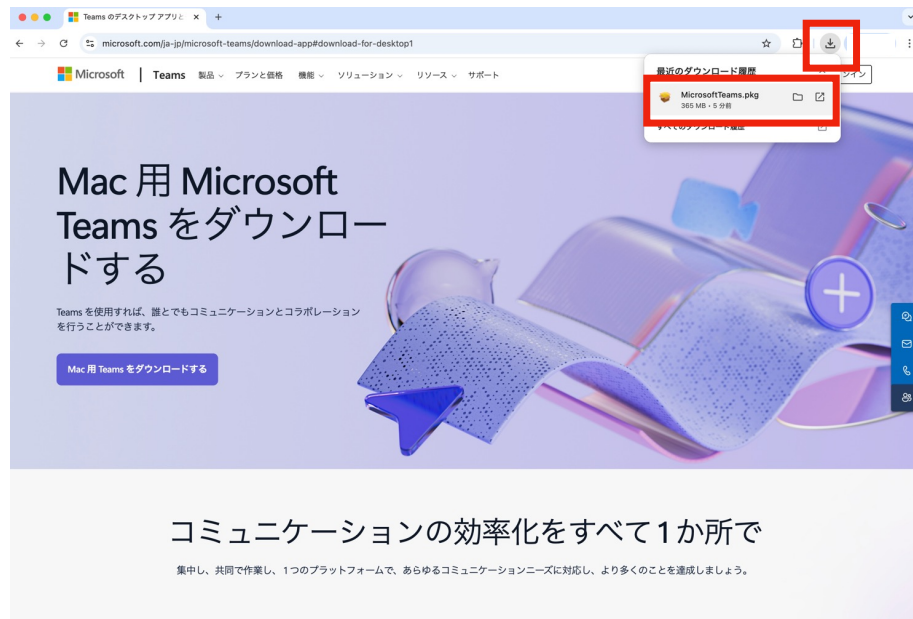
Teams のデスクトップ アプリ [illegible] ×

microsoft.com/ja-jp/microsoft-teams/download-app#download-for-desktop1

Microsoft | Teams 製品 プランと価格 機能 ソリューション リソース サポート

最近のダウンロード履歴

MicrosoftTeams.pkg
365 MB • 5 分前

すべてのダウンロード履歴

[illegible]イン

Mac 用 Microsoft Teams をダウンロードする

Teams を使用すれば、誰とでもコミュニケーションとコラボレーションを行うことができます。

Mac 用 Teams をダウンロードする

コミュニケーションの効率化をすべて 1 か所で

集中し、共同で作業し、1 つのプラットフォームで、あらゆるコミュニケーションニーズに対応し、より多くのことを達成しましょう。